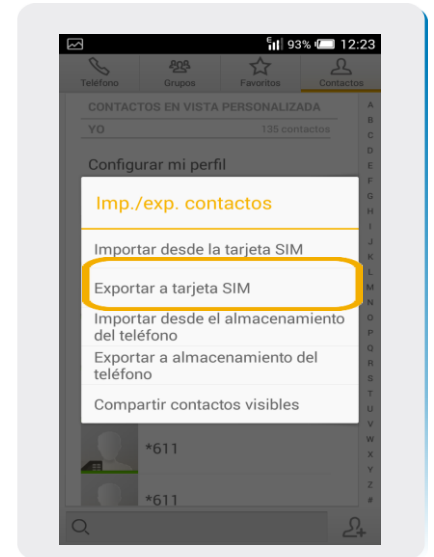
93% 12:23

Teléfono
Grupos
Favoritos
Contactos

CONTACTOS EN VISTA PERSONALIZADA

YO
135 contactos

Configurar mi perfil

Imp./exp. contactos

Importar desde la tarjeta SIM

Exportar a tarjeta SIM

Importar desde el almacenamiento del teléfono

Exportar a almacenamiento del teléfono

Compartir contactos visibles

*611

*611

A B C D E F G H I J K L M N O P Q R S T U V W X Y Z #